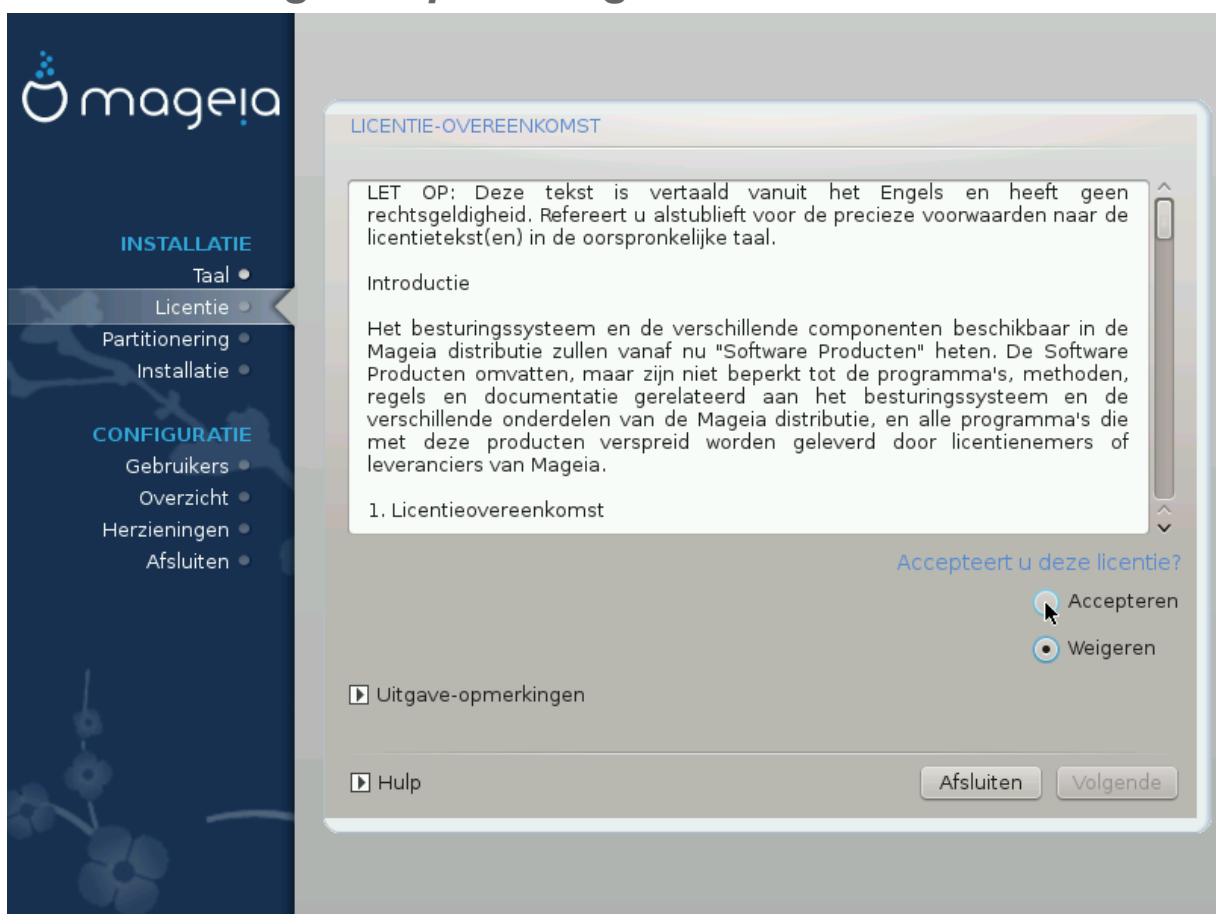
mageia

INSTALLATIE
Taal
Licentie
Partitionering
Installatie

CONFIGURATIE
Gebruikers
Overzicht
Herzieningen
Afsluiten

LICENTIE-OVEREENKOMST

LET OP: Deze tekst is vertaald vanuit het Engels en heeft geen rechtsgeldigheid. Refereert u alstublieft voor de precieze voorwaarden naar de licentietekst(en) in de oorspronkelijke taal.

Introductie

Het besturingssysteem en de verschillende componenten beschikbaar in de Mageia distributie zullen vanaf nu "Software Producten" heten. De Software Producten omvatten, maar zijn niet beperkt tot de programma's, methoden, regels en documentatie gerelateerd aan het besturingssysteem en de verschillende onderdelen van de Mageia distributie, en alle programma's die met deze producten verspreid worden geleverd door licentienemers of leveranciers van Mageia.

1. Licentieovereenkomst

Accepteert u deze licentie?
Accepteren
Weigeren

Uitgave-opmerkingen

Hulp
Afsluiten
Volgende